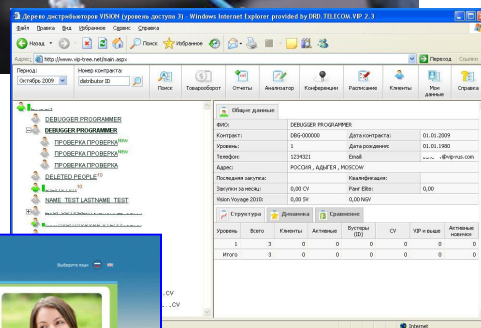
Дерево дистрибьюторов VISION (уровень доступа 3) - Windows Internet Explorer provided by DRD.TELECOM.VIP 2.3

Файл Правка Вид Избранное Сервис Справка

Назад Поиск Избранное

Адрес http://www.vip-tree.net/main.aspx Переход Ссылки

Период: Октябрь 2009

Номер контракта: distributor ID

Поиск Товарооборот Отчеты Анализатор Конференции Расписание Клиенты Мои данные Справка

DEBUGGER PROGRAMMER
DEBUGGER PROGRAMMER
ПРОВЕРКА ПРОВЕРКА
ПРОВЕРКА ПРОВЕРКА
ПРОВЕРКА ПРОВЕРКА
DELETED PEOPLE
NAME_TEST LASTNAME_TEST

Общие данные

| ФИО: | DEBUGGER PROGRAMMER | | |
|---|---|---|---|
| Контракт: | DBG-000000 | Дата контракта: | 01.01.2009 |
| Уровень: | 1 | Дата рождения: | 01.01.1980 |
| Телефон: | 1234321 | Email: | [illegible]@vipmus.com |
| Адрес: | РОССИЯ , АДЫГЕЯ , MOSCOW | | |
| Последняя закупка: | | Квалификация: | |
| Закупки за месяц: | 0,00 CV | Pairs Elite: | 0,00 |
| Vision Voyage 2010: | 0,00 SV | 0,00 NGV | |

Структура Динамика Сравнение

| Уровень | Всего | Клиенты | Активные | Бустеры (ID) | CV | VIP и выше | Активные новички |
|---|---|---|---|---|---|---|---|
| 1 | 3 | 0 | 0 | 0 | 0 | 0 | 0 |
| Итого | 3 | 0 | 0 | 0 | 0 | 0 | 0 |

Выберите язык

CV
CV

Internet